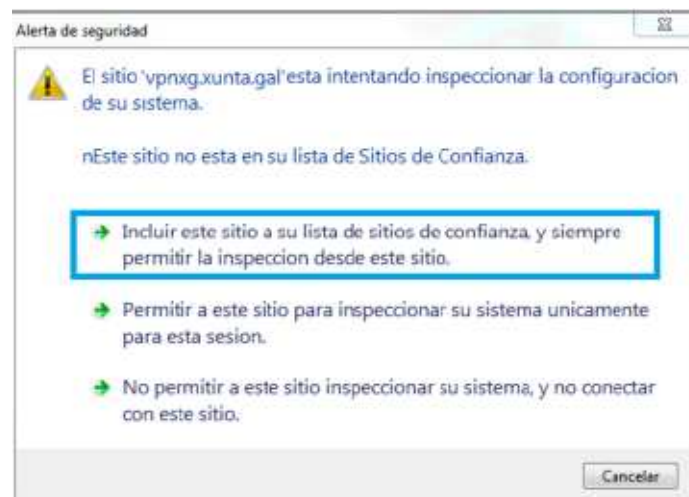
Alerta de seguridad

El sitio 'vpnxg.xunta.gal'esta intentando inspeccionar la configuracion de su sistema.

nEste sitio no esta en su lista de Sitios de Confianza.

→ Incluir este sitio a su lista de sitios de confianza, y siempre permitir la inspeccion desde este sitio.

→ Permitir a este sitio para inspeccionar su sistema unicamente para esta sesion.

→ No permitir a este sitio inspeccionar su sistema, y no conectar con este sitio.

Cancelar